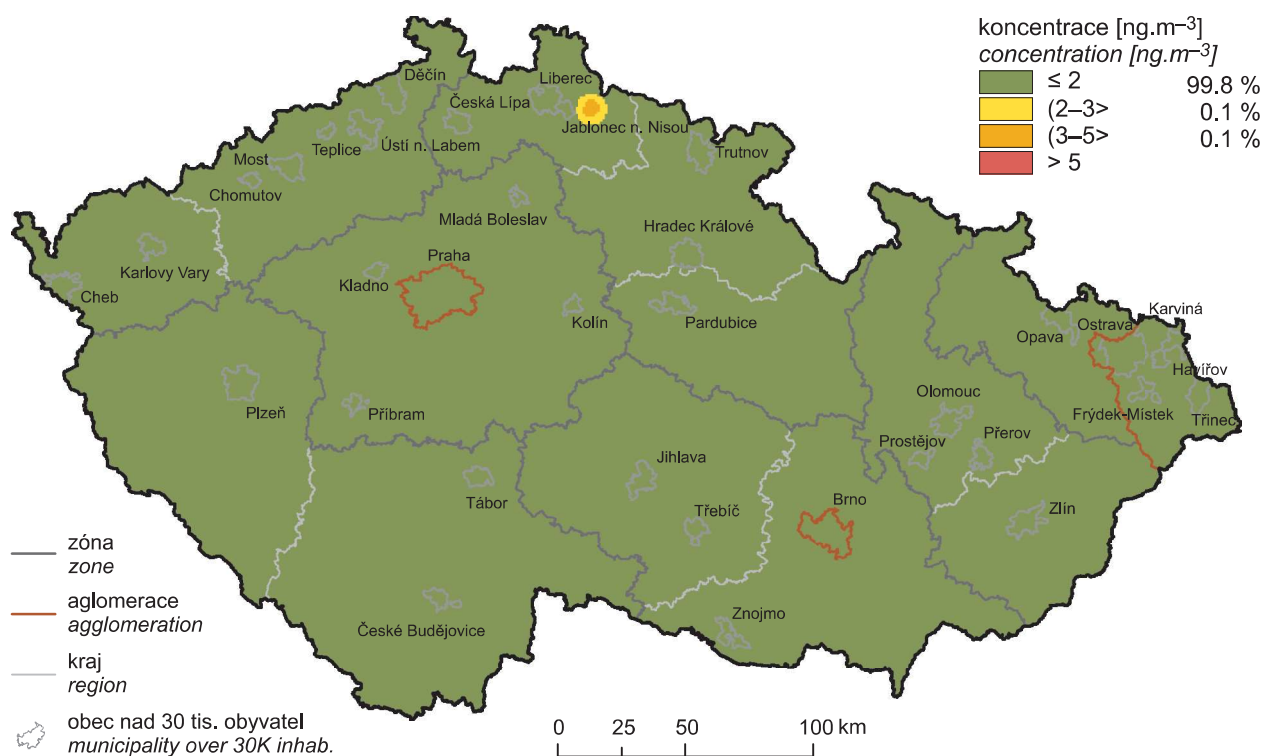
koncentrace [ng.m$^{-3}$]
*concentration [ng.m$^{-3}$]*

| | | |
|---|---|---|
| | ≤ 2 | 99.8 % |
| | (2–3> | 0.1 % |
| | (3–5> | 0.1 % |
| | > 5 | |

Děčín
Liberec
Česká Lípa
Jablonec n. Nisou
Most
Teplice
Ústí n. Labem
Trutnov
Chomutov
Mladá Boleslav
Hradec Králové
Karlovy Vary
Praha
Kladno
Cheb
Kolín
Pardubice
Karviná
Ostrava
Opava
Havířov
Olomouc
Plzeň
Příbram
Frýdek-Místek
Třinec
Prostějov
Přerov
Jihlava
Tábor
Třebíč
Brno
Zlín
Znojmo
České Budějovice

zóna
*zone*

aglomerace
*agglomeration*

kraj
*region*

obec nad 30 tis. obyvatel
*municipality over 30K inhab.*

0 25 50 100 km